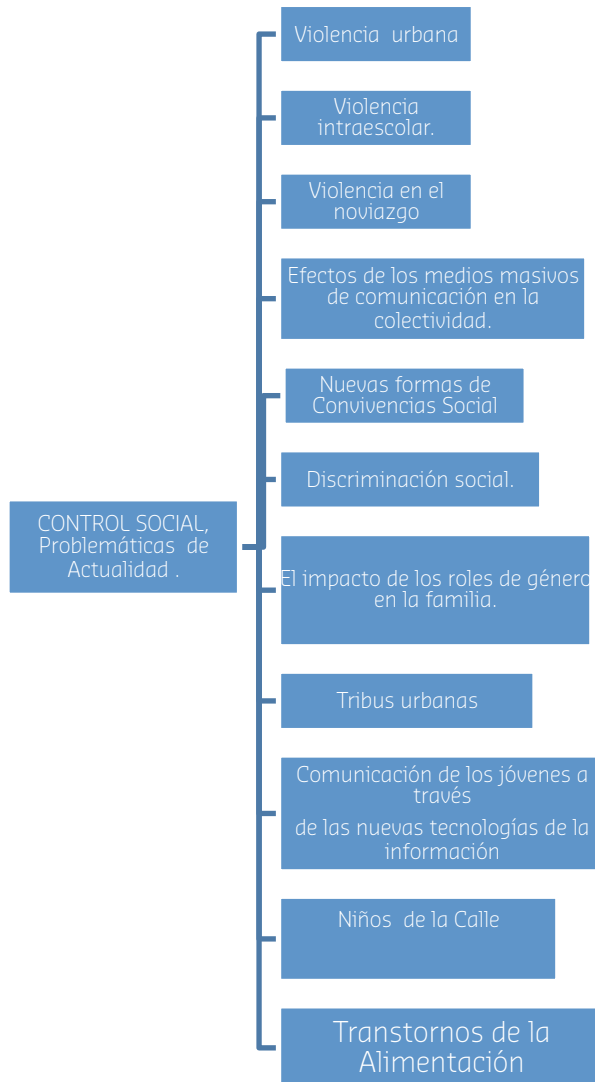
CONTROL SOCIAL, Problemáticas de Actualidad .

Violencia urbana

Violencia intraescolar.

Violencia en el noviazgo

Efectos de los medios masivos de comunicación en la colectividad.

Nuevas formas de Convivencias Social

Discriminación social.

El impacto de los roles de género en la familia.

Tribus urbanas

Comunicación de los jóvenes a través
de las nuevas tecnologías de la información

Niños de la Calle

Transtornos de la Alimentación